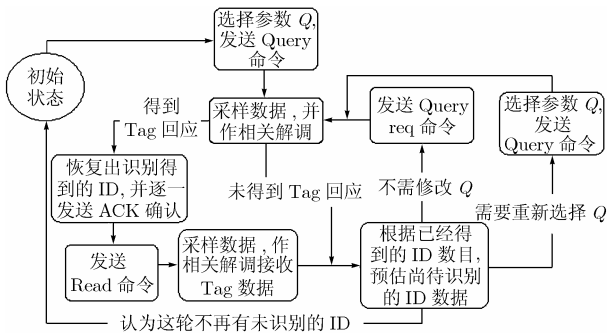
初始状态

选择参数 $Q$, 发送 Query 命令

得到 Tag 回应

采样数据，并作相关解调

发送 Query req 命令

选择参数 $Q$, 发送 Query 命令

恢复出识别得到的 ID, 并逐一发送 ACK 确认

未得到 Tag 回应

不需修改 $Q$

需要重新选择 $Q$

发送 Read 命令

采样数据，作相关解调接收 Tag 数据

根据已经得到的 ID 数目，预估尚待识别的 ID 数据

认为这轮不再有未识别的 ID